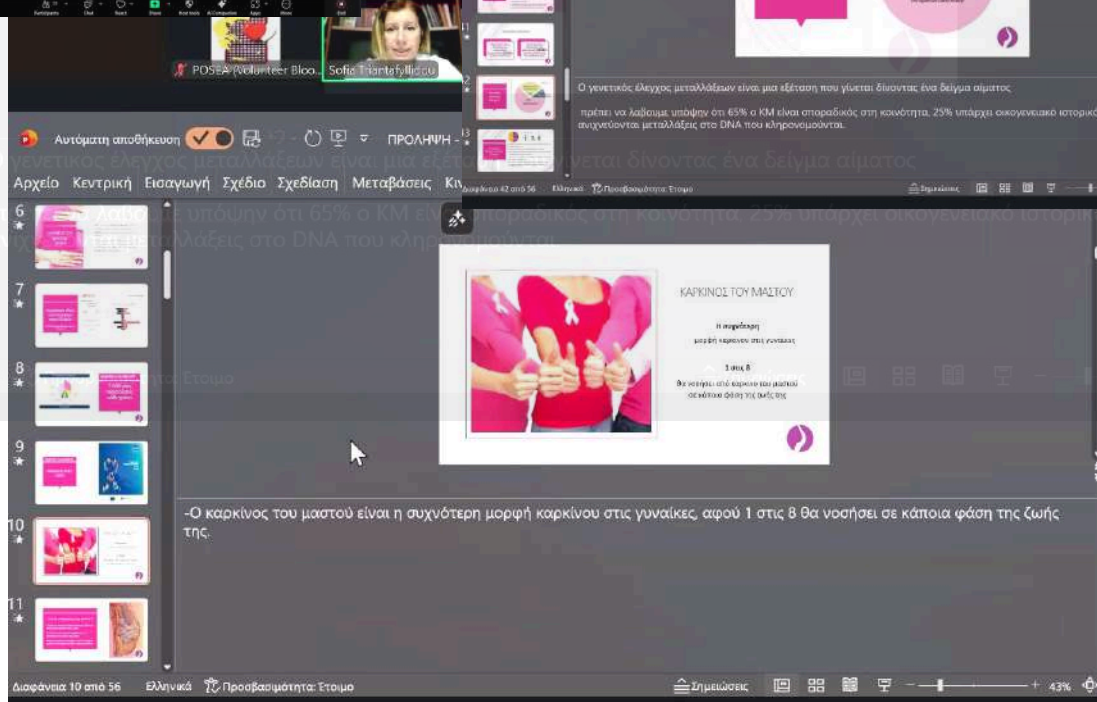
POSEA (Volunteer Bloo...
Sofia Triantafyllidou

Ο γενετικός έλεγχος μεταλλάξεων είναι μια εξέταση που γίνεται δίνοντας ένα δείγμα αίματος

πρέπει να λάβουμε υπόψην ότι 65% ο ΚΜ είναι σποραδικός στη κοινότητα, 25% υπάρχει οικογενειακό ιστορικό ανιχνεύονται μεταλλάξεις στο DNA που κληρονομούνται.

Διαφάνεια 42 από 56 Ελληνικά Προσβασιμότητα: Έτοιμο Σημειώσεις

Αυτόματη αποθήκευση ΠΡΟΛΗΨΗ -

Αρχείο Κεντρική Εισαγωγή Σχέδιο Σχεδίαση Μεταβάσεις

6
7
8
9
10
11

ΚΑΡΚΙΝΟΣ ΤΟΥ ΜΑΣΤΟΥ

Η συχνότερη μορφή καρκίνου στις γυναίκες

1 στις 8

θα νοσήσει από καρκίνο του μαστού σε κάποια φάση της ζωής της

-Ο καρκίνος του μαστού είναι η συχνότερη μορφή καρκίνου στις γυναίκες, αφού 1 στις 8 θα νοσήσει σε κάποια φάση της ζωής της.

Διαφάνεια 10 από 56 Ελληνικά Προσβασιμότητα: Έτοιμο Σημειώσεις 43%